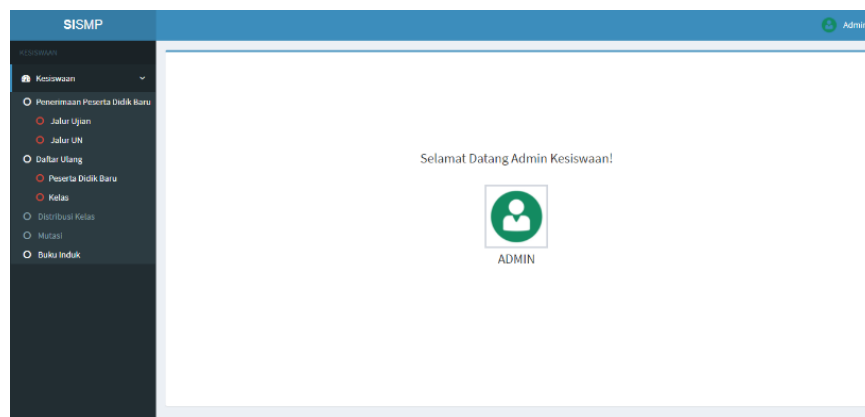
SISMP

Admi

KESISWAAN

Kesiswaan

Penerimaan Peserta Didik Baru

Jalur Ujian

Jalur UN

Daftar Ulang

Peserta Didik Baru

Kelas

Distribusi Kelas

Mutasi

Buku Induk

Selamat Datang Admin Kesiswaan!

ADMIN